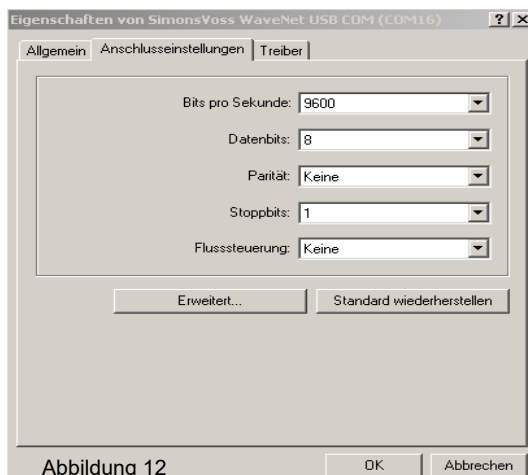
Eigenschaften von SimonsVoss WaveNet USB COM (COM16)
? X
Allgemein
Anschlusseinstellungen
Treiber

| | |
|---|---|
| Bits pro Sekunde: | 9600 |
| Datenbits: | 8 |
| Parität: | Keine |
| Stoppbits: | 1 |
| Flusssteuerung: | Keine |

Erweitert...
Standard wiederherstellen

Abbildung 12
OK
Abbrechen